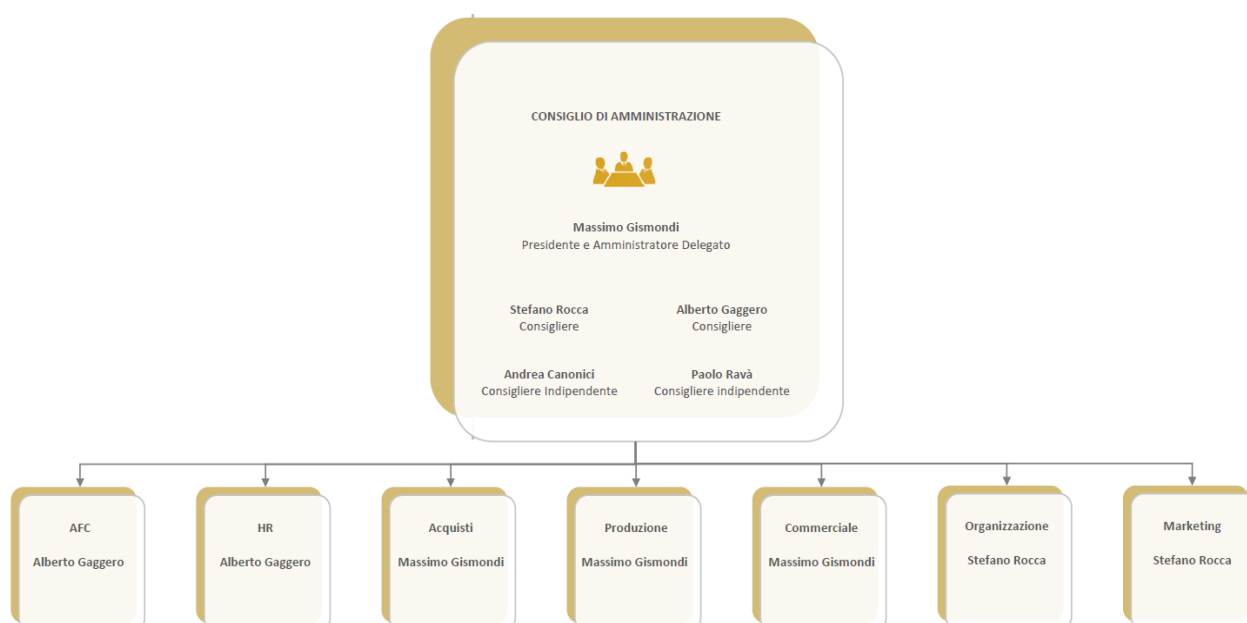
CONSIGLIO DI AMMINISTRAZIONE

Massimo Gismondi
Presidente e Amministratore Delegato

Stefano Rocca
Consigliere

Alberto Gaggero
Consigliere

Andrea Canonici
Consigliere Indipendente

Paolo Ravà
Consigliere indipendente

AFC
Alberto Gaggero

HR
Alberto Gaggero

Acquisti
Massimo Gismondi

Produzione
Massimo Gismondi

Commerciale
Massimo Gismondi

Organizzazione
Stefano Rocca

Marketing
Stefano Rocca